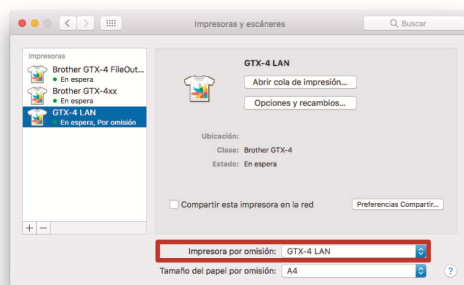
Impresoras y escáneres

Buscar

Impresoras

Brother GTX-4 FileOut...
En espera

Brother GTX-4xx
En espera

GTX-4 LAN
En espera, Por omisión

GTX-4 LAN

Abrir cola de impresión...

Opciones y recambios...

Ubicación:

Clase: Brother GTX-4

Estado: En espera

Compartir esta impresora en la red

Preferencias Compartir...

+ −

Impresora por omisión: GTX-4 LAN

Tamaño del papel por omisión: A4

?